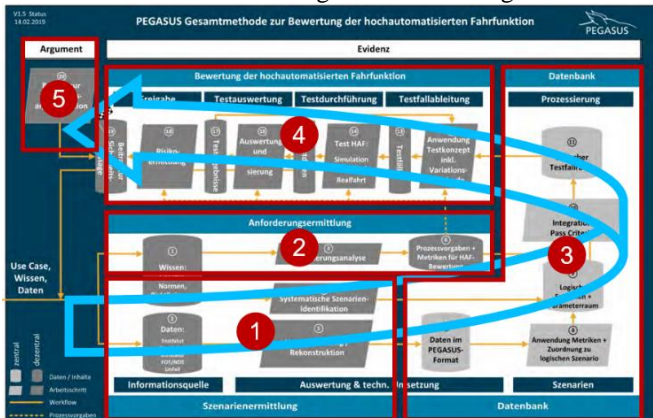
V1.5 Status
18.02.2019

PEGASUS Gesamtmethode zur Bewertung der hochautomatisierten Fahrfunktion

PEGASUS

Argument

Evidenz

5

Bewertung der hochautomatisierten Fahrfunktion

Freigabe

Testauswertung

Testdurchführung

Testfallableitung

Datenbank

Prozessierung

4

Risiko-Ermittlung

Test-ergebnisse

Auswertung und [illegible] sierung

Test HAF: Simulation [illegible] Realfahrt

Anwendung Testkonzept inkl. Variations-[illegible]

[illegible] Testfälle

Integration Pass Criteria

Anforderungsermittlung

2

Wissen:

Normen,

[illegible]rungsanalyse

Prozessvorgaben + Metriken für HAF-Bewertung

3

Use Case, Wissen, Daten

systematische Szenarien-identifikation

Logisch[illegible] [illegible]arameterraum

Daten:

1

Rekonstruktion

Daten im PEGASUS-Format

Anwendung Metriken + Zuordnung zu logischen Szenario

zentral

dezentral

Daten / Inhalte

Arbeitsschritt

Workflow

Prozessvorgaben

Informationsquelle

Auswertung & techn. Umsetzung

Szenarien

Szenarienermittlung

Datenbank